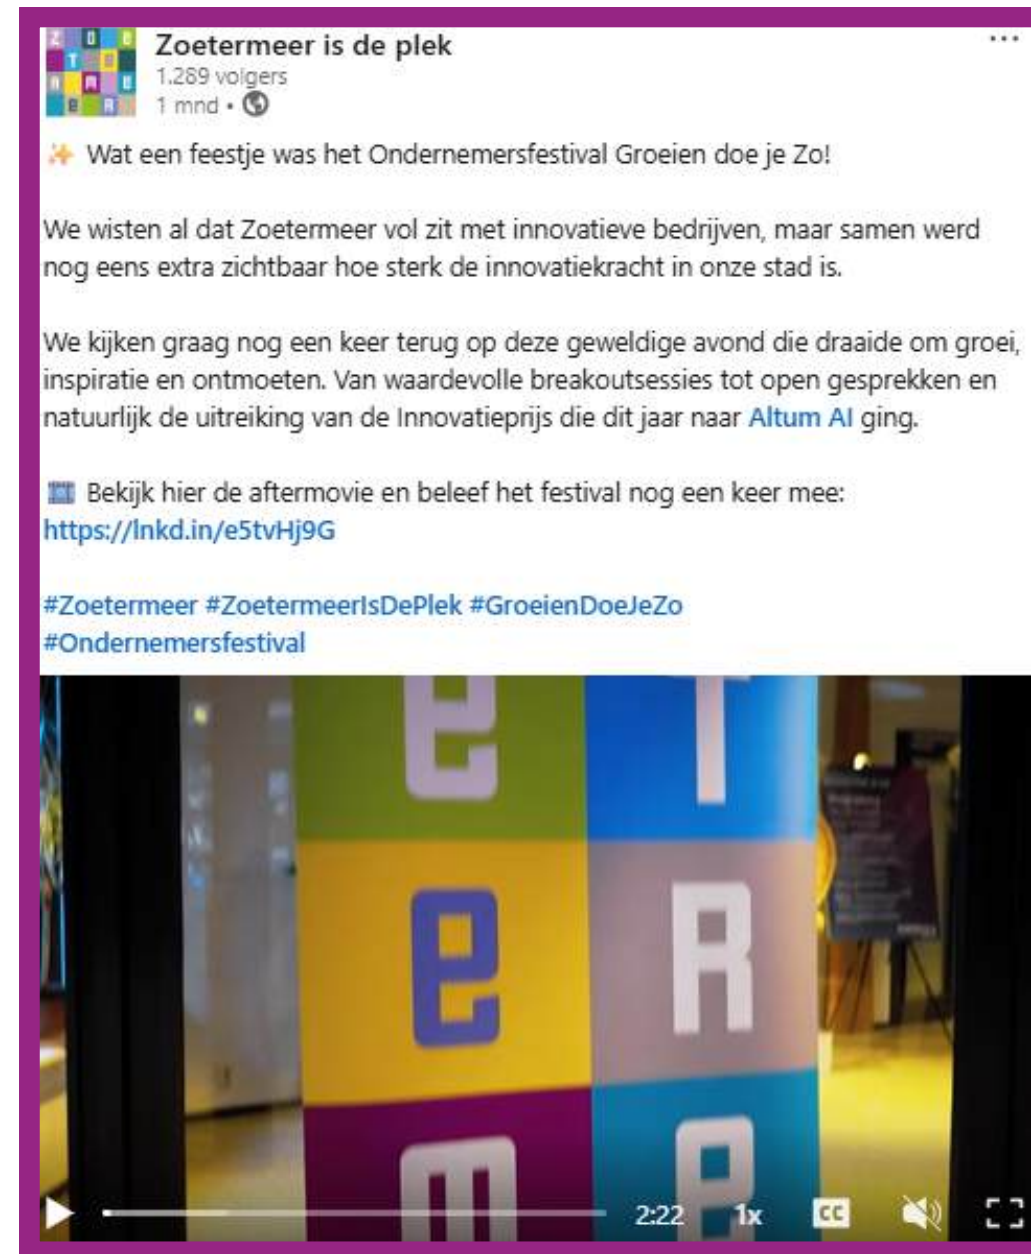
Zoetermeer is de plek
1.289 volgers
1 mnd •

Wat een feestje was het Ondernemersfestival Groeien doe je Zo!

We wisten al dat Zoetermeer vol zit met innovatieve bedrijven, maar samen werd nog eens extra zichtbaar hoe sterk de innovatiekracht in onze stad is.

We kijken graag nog een keer terug op deze geweldige avond die draaide om groei, inspiratie en ontmoeten. Van waardevolle breakoutsessies tot open gesprekken en natuurlijk de uitreiking van de Innovatieprijs die dit jaar naar Altum AI ging.

Bekijk hier de aftermovie en beleef het festival nog een keer mee: https://lnkd.in/e5tvHj9G

#Zoetermeer #ZoetermeerIsDePlek #GroeienDoeJeZo #Ondernemersfestival

2:22 1x CC